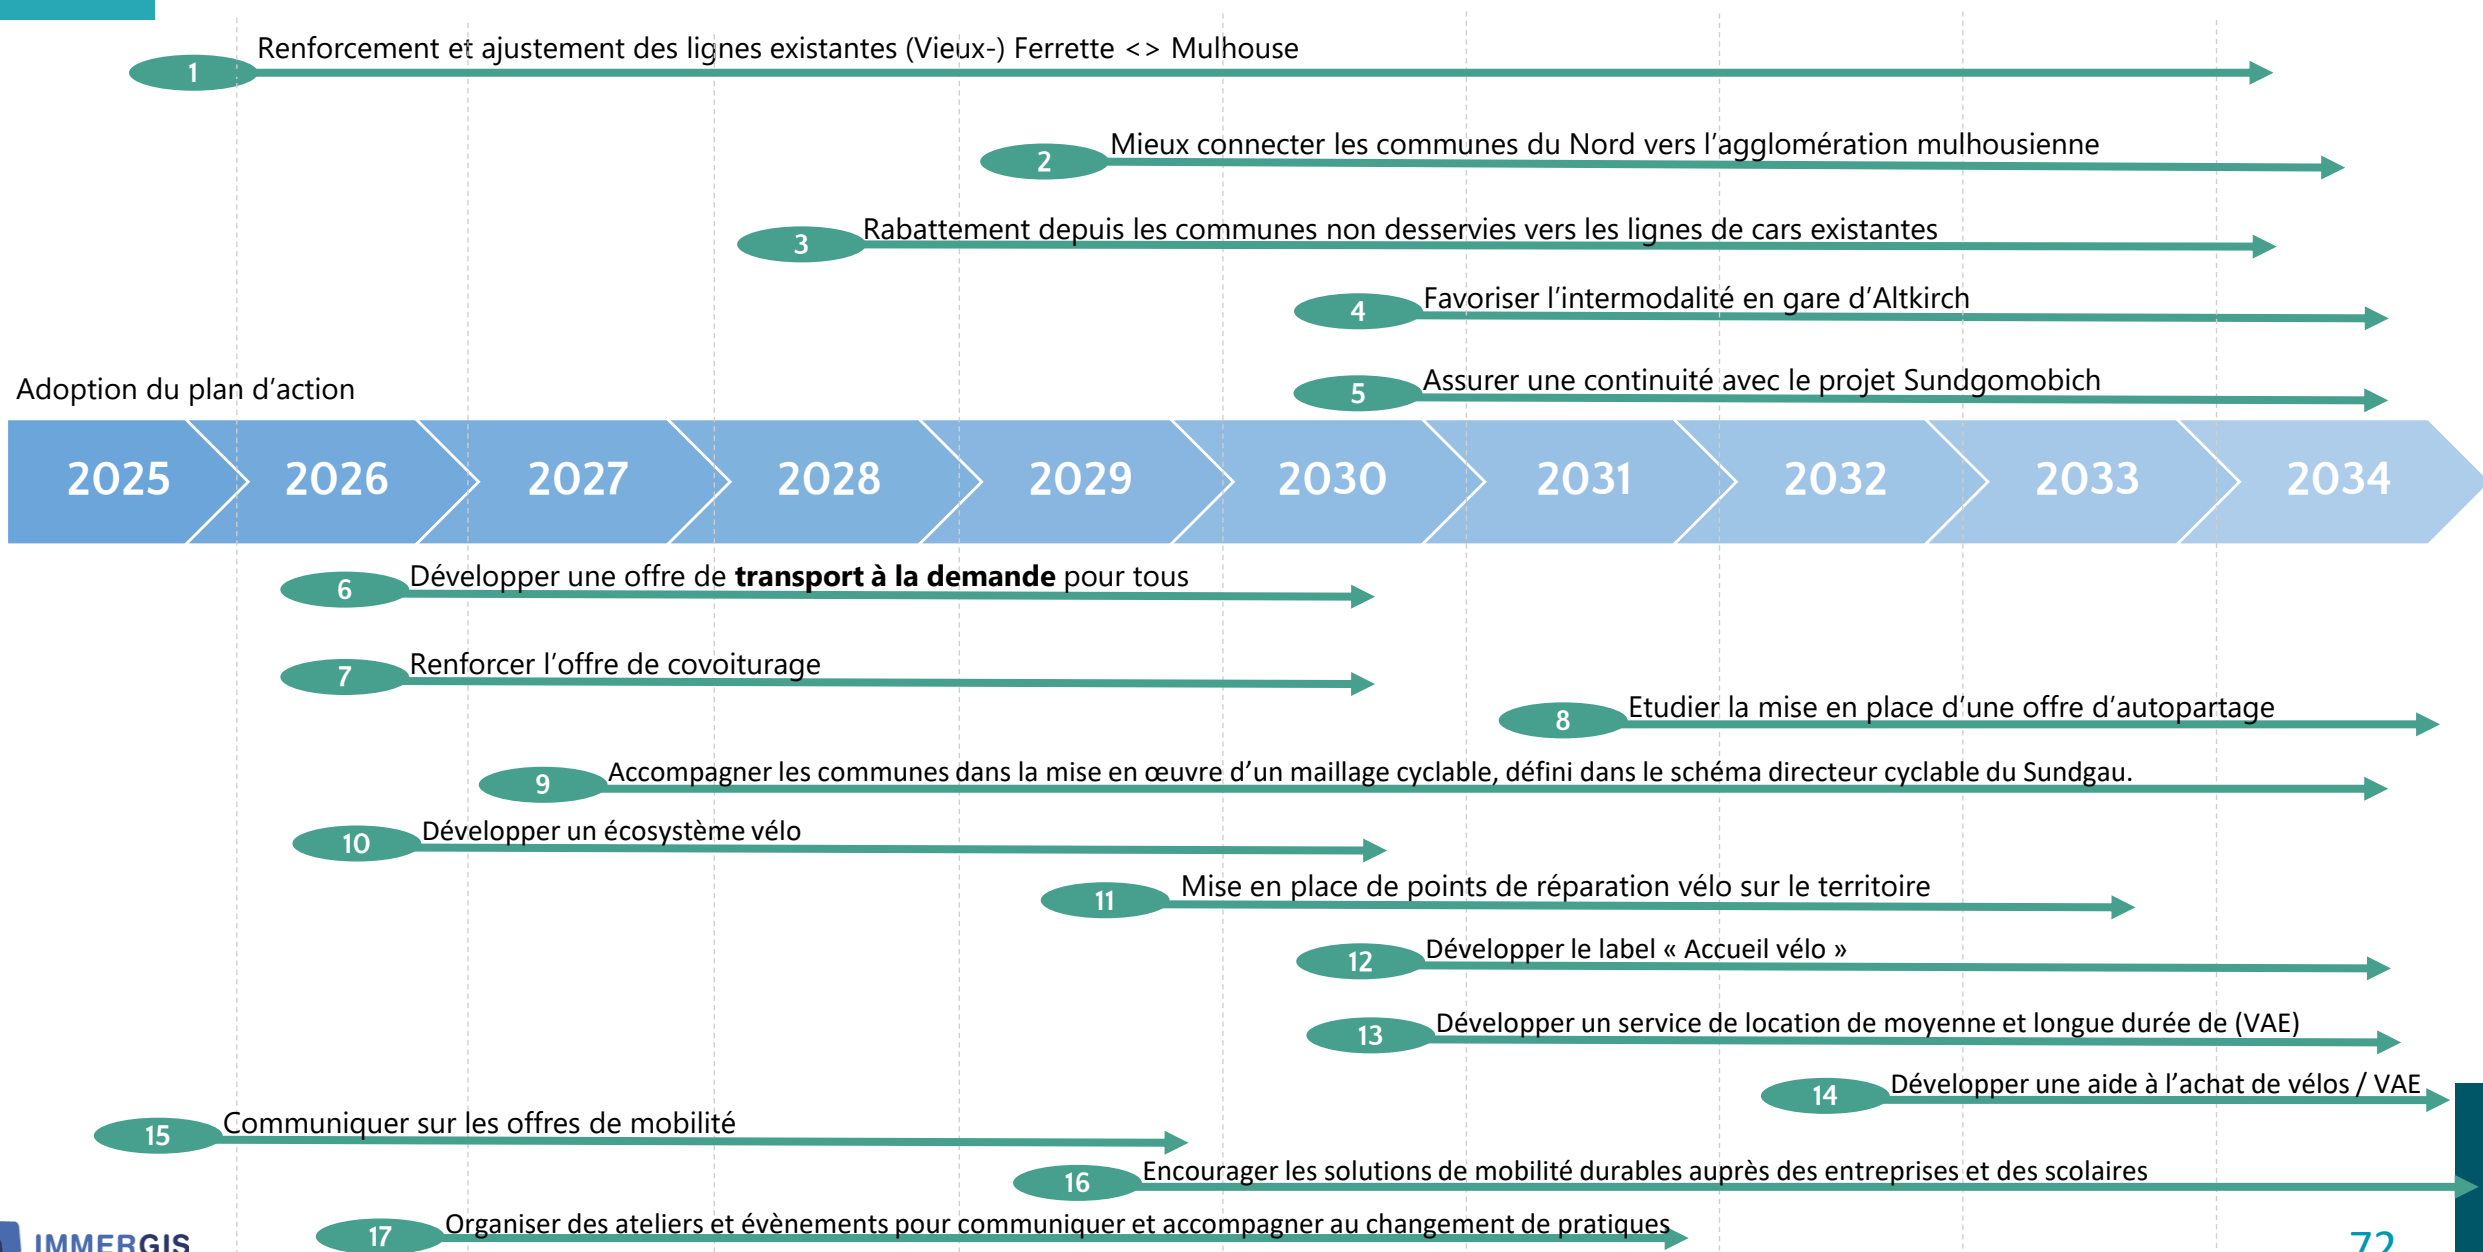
1 Renforcement et ajustement des lignes existantes (Vieux-) Ferrette <> Mulhouse

2 Mieux connecter les communes du Nord vers l'agglomération mulhousienne

3 Rabattement depuis les communes non desservies vers les lignes de cars existantes

4 Favoriser l'intermodalité en gare d'Altkirch

5 Assurer une continuité avec le projet Sundgomobich

Adoption du plan d'action

| 2025 | 2026 | 2027 | 2028 | 2029 | 2030 | 2031 | 2032 | 2033 | 2034 |
|---|---|---|---|---|---|---|---|---|---|

6 Développer une offre de **transport à la demande** pour tous

7 Renforcer l'offre de covoiturage

8 Etudier la mise en place d'une offre d'autopartage

9 Accompagner les communes dans la mise en œuvre d'un maillage cyclable, défini dans le schéma directeur cyclable du Sundgau.

10 Développer un écosystème vélo

11 Mise en place de points de réparation vélo sur le territoire

12 Développer le label « Accueil vélo »

13 Développer un service de location de moyenne et longue durée de (VAE)

14 Développer une aide à l'achat de vélos / VAE

15 Communiquer sur les offres de mobilité

16 Encourager les solutions de mobilité durables auprès des entreprises et des scolaires

17 Organiser des ateliers et évènements pour communiquer et accompagner au changement de pratiques

IMMERGIS

72